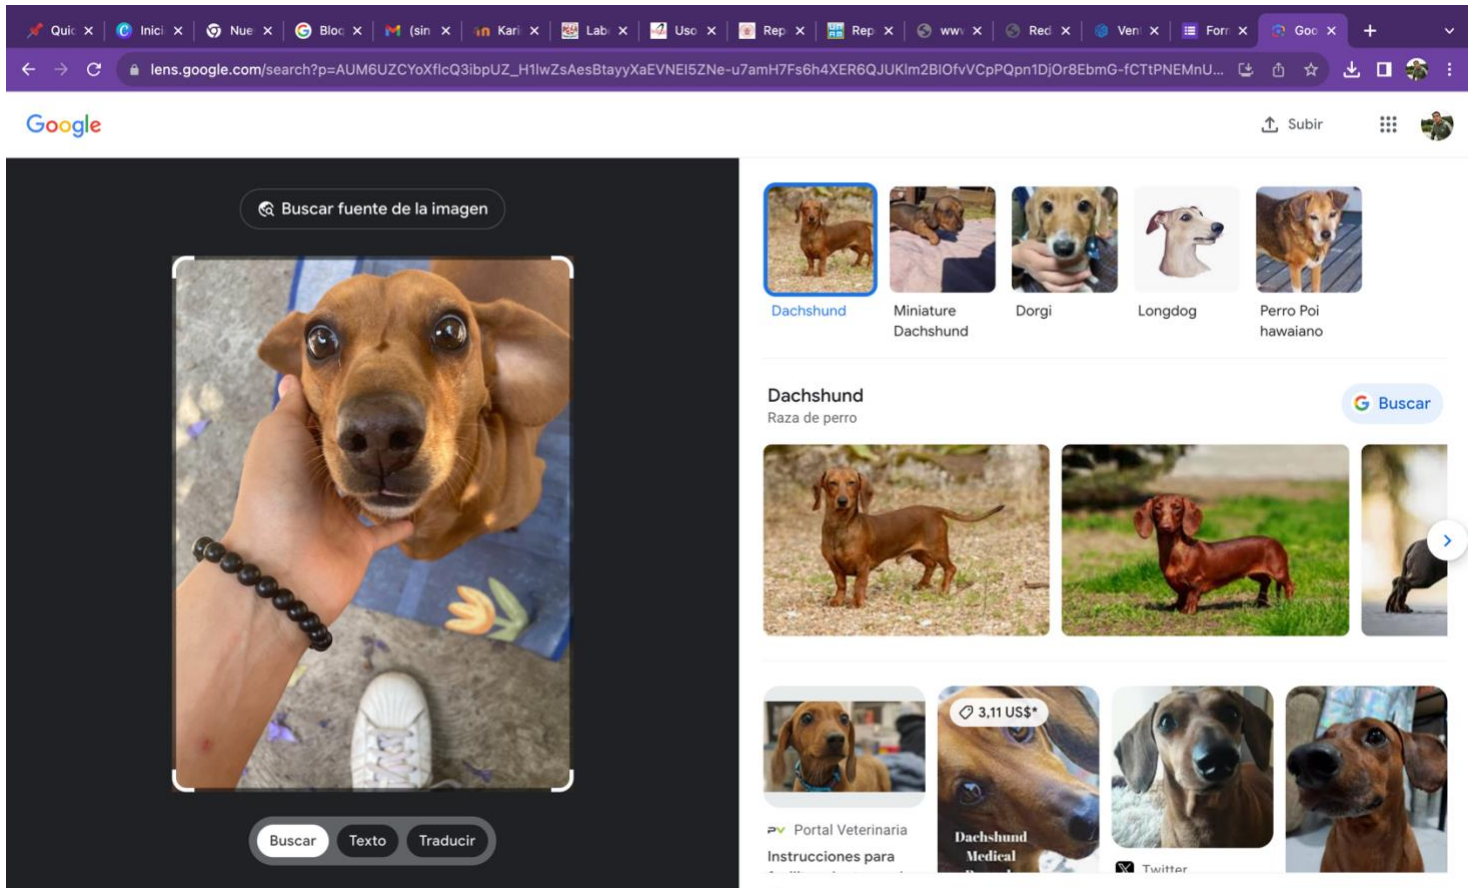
Quic × Inici × Nue × Bloc × (sin × Kari × Lab × Uso × Rep × Rep × ww × Red × Ven × Forr × Goo × +

lens.google.com/search?p=AUM6UZCYoXflcQ3ibpUZ_H1lwZsAesBtayyXaEVNEI5ZNe-u7amH7Fs6h4XER6QJUKlm2BlOfvVCpPQpn1DjOr8EbmG-fCTtPNEMnU...

Google

Subir

Buscar fuente de la imagen

Buscar Texto Traducir

Dachshund

Miniature Dachshund

Dorgi

Longdog

Perro Poi hawaiano

Dachshund
Raza de perro

Buscar

3,11 US$*

Portal Veterinaria

Instrucciones para

Dachshund Medical

Twitter